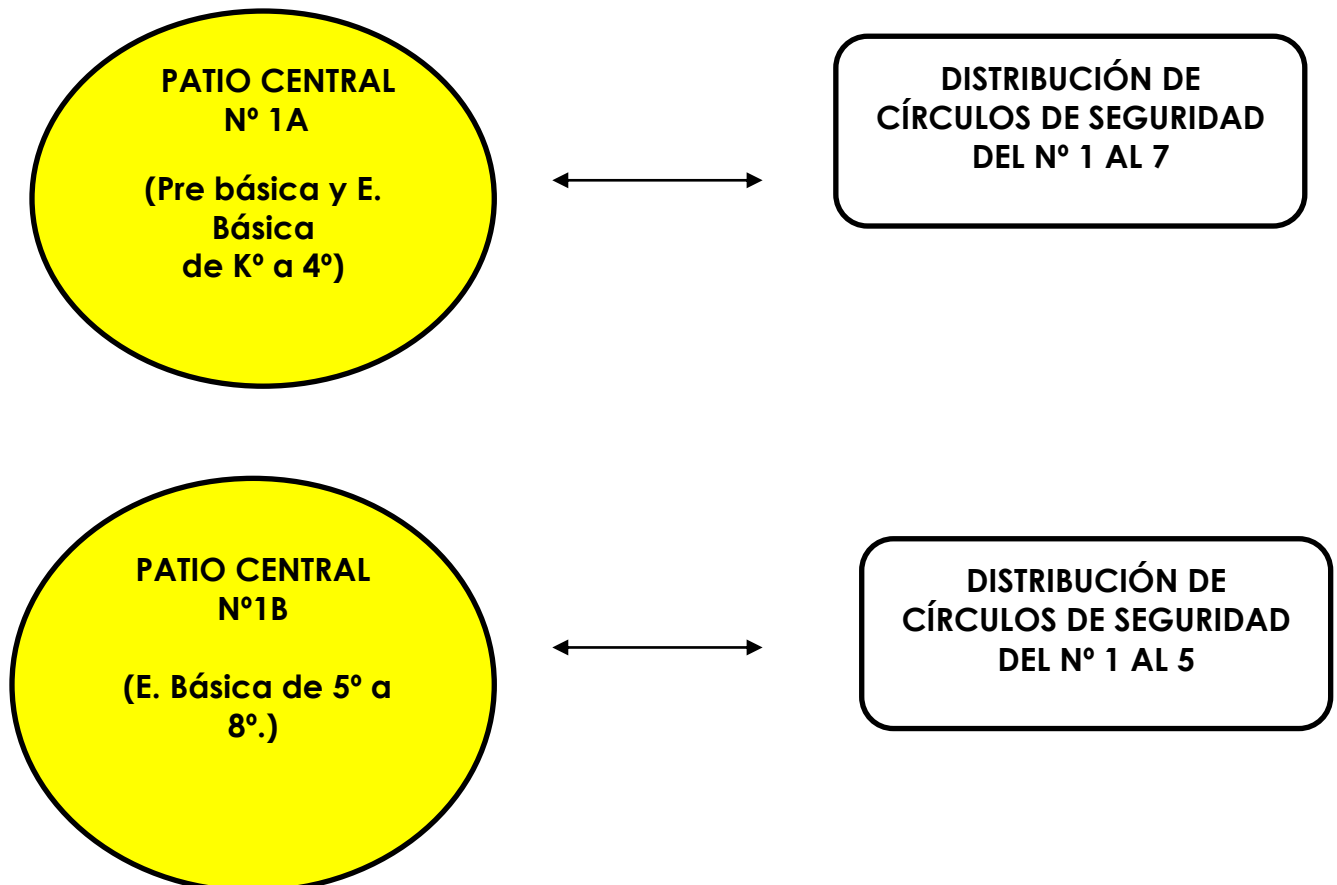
PATIO CENTRAL
Nº 1A

(Pre básica y E. Básica de Kº a 4º)

DISTRIBUCIÓN DE CÍRCULOS DE SEGURIDAD DEL Nº 1 AL 7

PATIO CENTRAL
Nº1B

(E. Básica de 5º a 8º.)

DISTRIBUCIÓN DE CÍRCULOS DE SEGURIDAD DEL Nº 1 AL 5